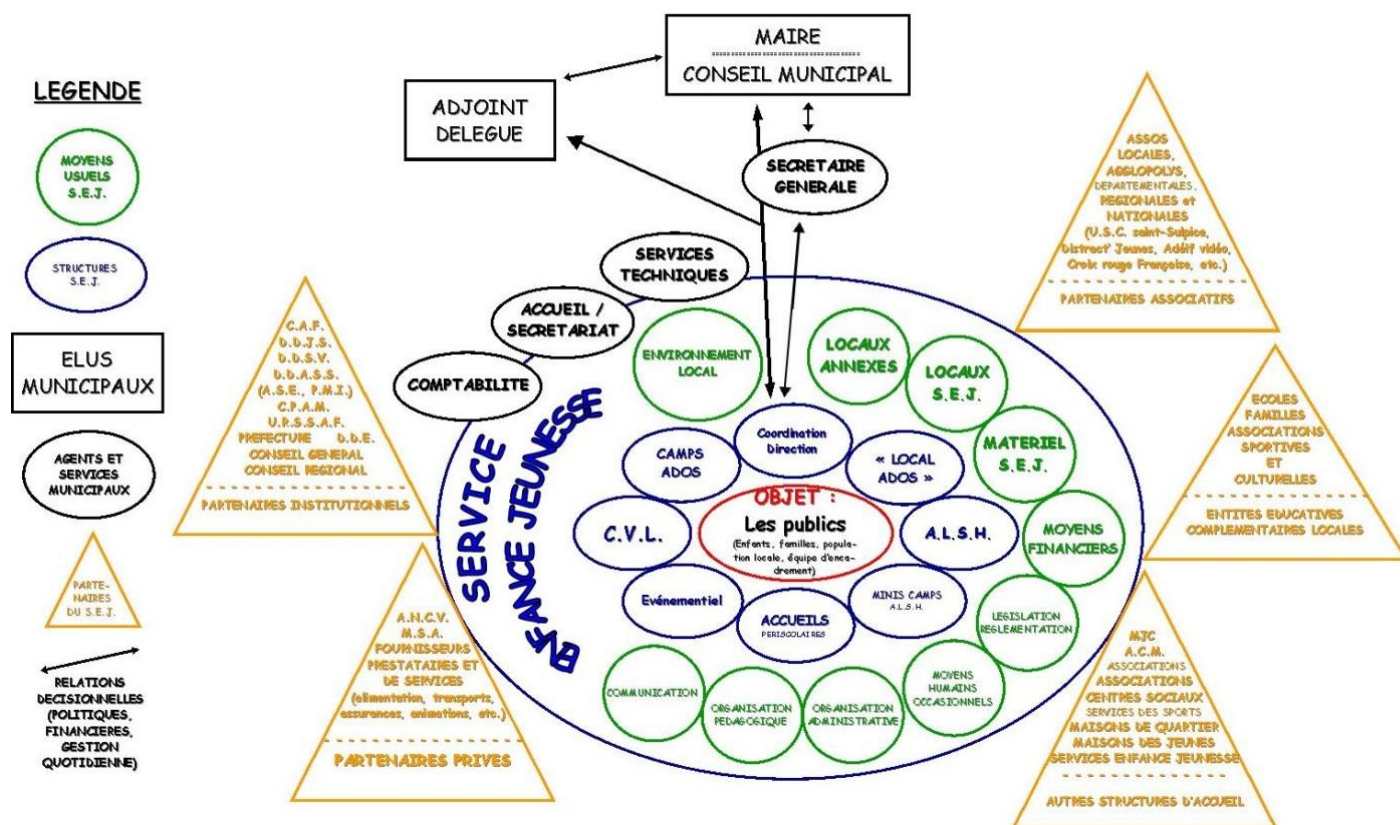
LEGENDE

MOYENS USUELS S.E.J.

STRUCTURES S.E.J.

ELUS MUNICIPAUX

AGENTS ET SERVICES MUNICIPAUX

PARTENAIRES DU S.E.J.

RELATIONS DECISIONNELLES (POLITIQUES, FINANCIERES, GESTION QUOTIDIENNE)

MAIRE
CONSEIL MUNICIPAL

ADJOINT DELEGUE

SECRETAIRE GENERALE

SERVICES TECHNIQUES

ACCUEIL / SECRETARIAT

COMPTABILITE

C.A.F.
D.D.J.S.
D.D.S.V.
D.D.A.S.S.
(A.S.E., P.M.I.)
C.P.A.M.
U.R.S.S.A.F.
PREFECTURE D.D.E.
CONSEIL GENERAL
CONSEIL REGIONAL
PARTENAIRES INSTITUTIONNELS

A.N.C.V.
M.S.A.
FOURNISSEURS
PRESTATAIRES ET DE SERVICES
(alimentation, transports, assurances, animations, etc.)
PARTENAIRES PRIVES

SERVICE ENFANCE JEUNESSE

ENVIRONNEMENT LOCAL

LOCAUX ANNEXES

LOCAUX S.E.J.

MATERIEL S.E.J.

MOYENS FINANCIERS

LEGISLATION REGLEMENTATION

MOYENS HUMAINS OCCASIONNELS

ORGANISATION ADMINISTRATIVE

ORGANISATION PEDAGOGIQUE

COMMUNICATION

Coordination direction

CAMPS ADOS

« LOCAL ADOS »

OBJET :
Les publics
(Enfants, familles, population locale, équipe d'encadrement)

C.V.L.

A.L.S.H.

Evénementiel

MINIS CAMPS A.L.S.H.

ACCUEILS PERISCOLAIRES

ASSOS LOCALES, AGGLOPOLYS, DEPARTEMENTALES, REGIONALES et NATIONALES
(U.S.C. saint-Sulpice, Distract' Jeunes, Addif vidéo, Croix rouge Française, etc.)
PARTENAIRES ASSOCIATIFS

ECOLES
FAMILLES
ASSOCIATIONS SPORTIVES ET CULTURELLES
ENTITES EDUCATIVES COMPLEMENTAIRES LOCALES

MJC
A.C.M.
ASSOCIATIONS
ASSOCIATIONS
CENTRES SOCIAUX
SERVICES DES SPORTS
MAISONS DE QUARTIER
MAISONS DES JEUNES
SERVICES ENFANCE JEUNESSE
AUTRES STRUCTURES D'ACCUEIL